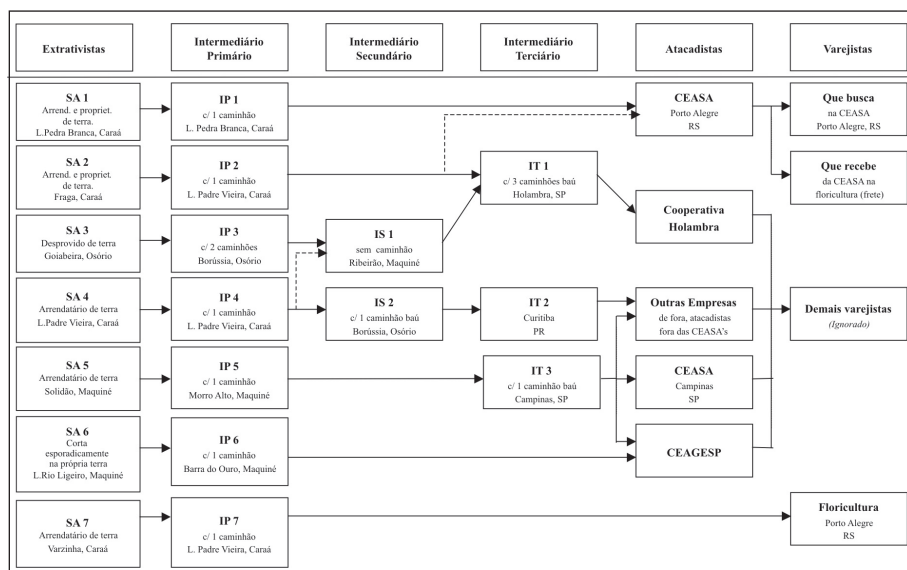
Extrativistas

Intermediário Primário

Intermediário Secundário

Intermediário Terciário

Atacadistas

Varejistas

SA 1
Arrend. e propriet. de terra.
L.Pedra Branca, Caraá

IP 1
c/ 1 caminhão
L. Pedra Branca, Caraá

CEASA
Porto Alegre
RS

Que busca
na CEASA
Porto Alegre, RS

SA 2
Arrend. e propriet. de terra.
Fraga, Caraá

IP 2
c/ 1 caminhão
L. Padre Vieira, Caraá

IT 1
c/ 3 caminhões baú
Holambra, SP

Que recebe
da CEASA na floricultura (frete)

SA 3
Desprovido de terra
Goiabeira, Osório

IP 3
c/ 2 caminhões
Borússia, Osório

IS 1
sem caminhão
Ribeirão, Maquiné

Cooperativa
Holambra

SA 4
Arrendatário de terra
L.Padre Vieira, Caraá

IP 4
c/ 1 caminhão
L. Padre Vieira, Caraá

IS 2
c/ 1 caminhão baú
Borússia, Osório

IT 2
Curitiba
PR

Outras Empresas
de fora, atacadistas fora das CEASA's

Demais varejistas
(Ignorado)

SA 5
Arrendatário de terra
Solidão, Maquiné

IP 5
c/ 1 caminhão
Morro Alto, Maquiné

IT 3
c/ 1 caminhão baú
Campinas, SP

CEASA
Campinas
SP

SA 6
Corta esporadicamente na própria terra
L.Rio Ligeiro, Maquiné

IP 6
c/ 1 caminhão
Barra do Ouro, Maquiné

CEAGESP

SA 7
Arrendatário de terra
Varzinha, Caraá

IP 7
c/ 1 caminhão
L. Padre Vieira, Caraá

Floricultura
Porto Alegre
RS